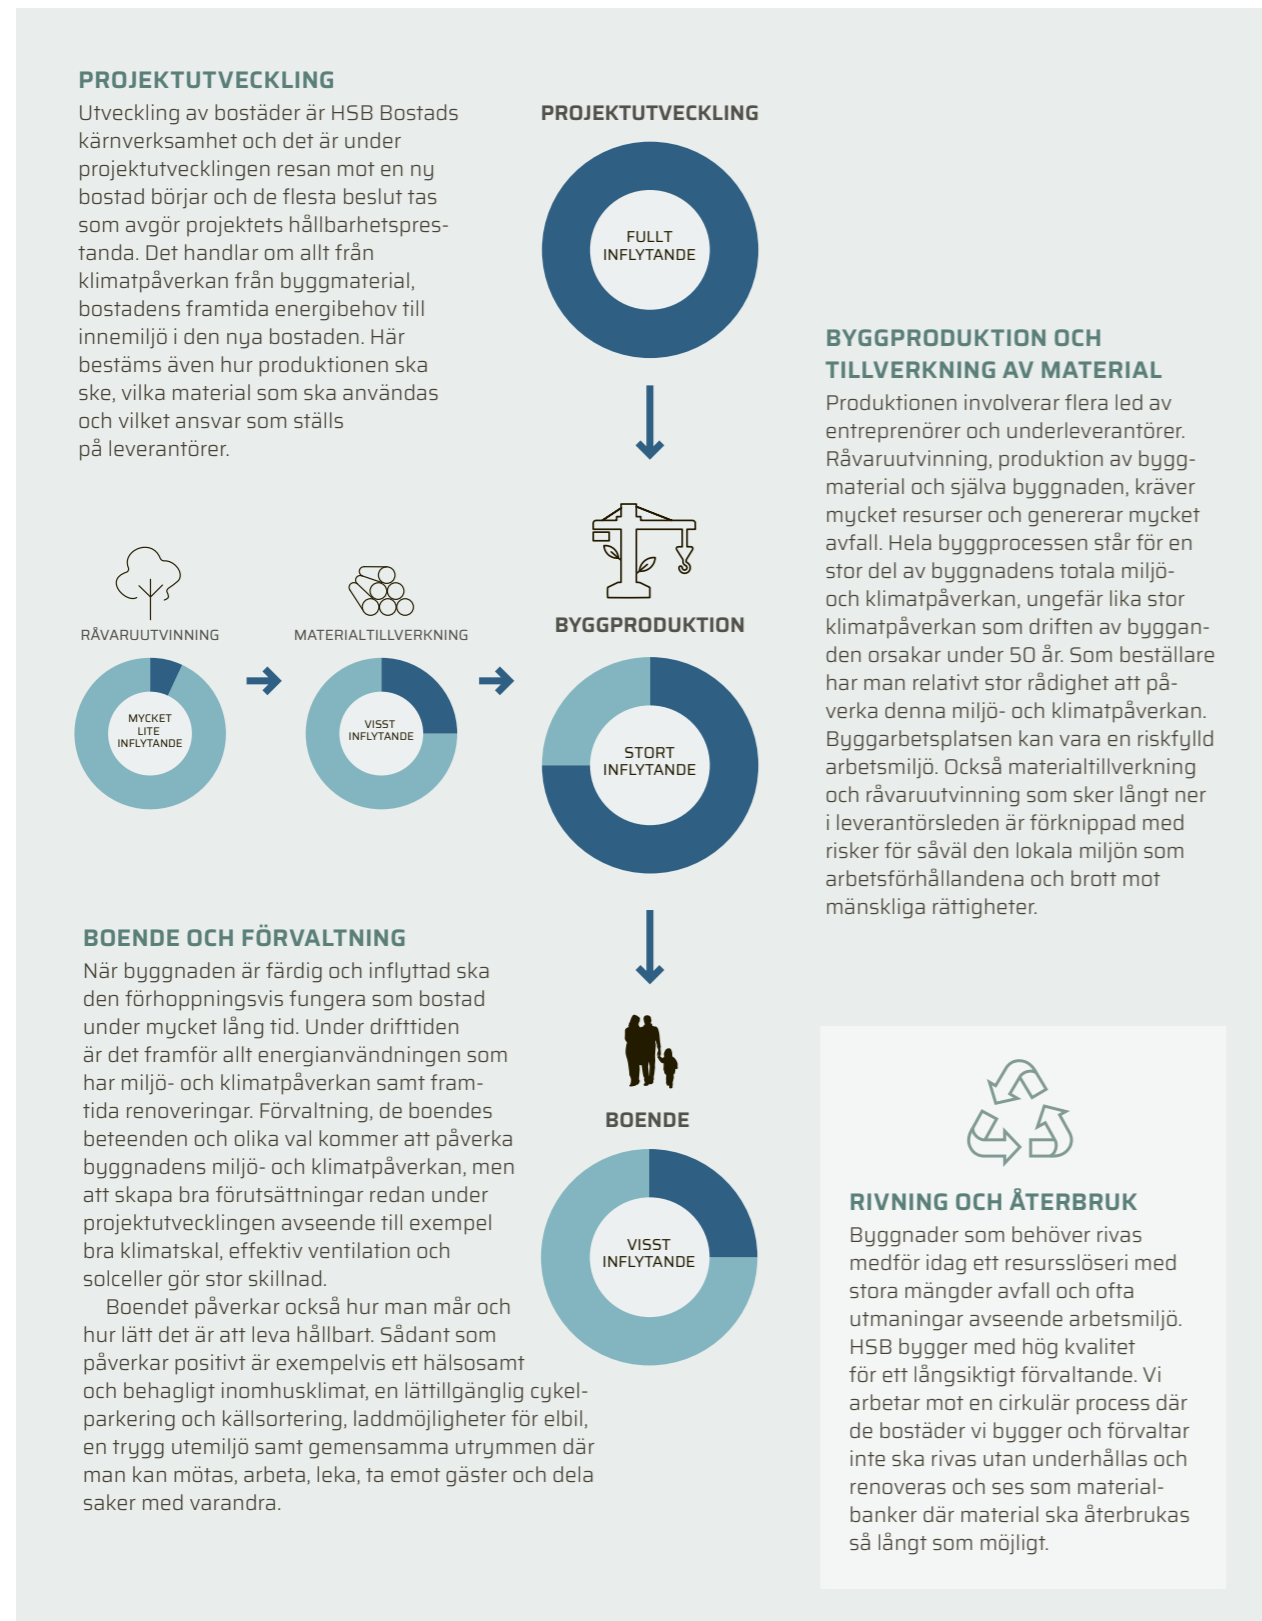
PROJEKTUTVECKLING
Utveckling av bostäder är HSB Bostads kärnverksamhet och det är under projektutvecklingen resan mot en ny bostad börjar och de flesta beslut tas som avgör projektets hållbarhetsprestanda. Det handlar om allt från klimatpåverkan från byggmaterial, bostadens framtida energibehov till innemiljö i den nya bostaden. Här bestäms även hur produktionen ska ske, vilka material som ska användas och vilket ansvar som ställs på leverantörer.

PROJEKTUTVECKLING

FULLT INFLYTANDE

BYGGPRODUKTION OCH TILLVERKNING AV MATERIAL
Produktionen involverar flera led av entreprenörer och underleverantörer. Råvaruutvinning, produktion av byggmaterial och själva byggnaden, kräver mycket resurser och genererar mycket avfall. Hela byggprocessen står för en stor del av byggnadens totala miljö- och klimatpåverkan, ungefär lika stor klimatpåverkan som driften av byggaden orsakar under 50 år. Som beställare har man relativt stor rådighet att påverka denna miljö- och klimatpåverkan. Byggarbetsplatsen kan vara en riskfylld arbetsmiljö. Också materialtillverkning och råvaruutvinning som sker långt ner i leverantörsleden är förknippad med risker för såväl den lokala miljön som arbetsförhållandena och brott mot mänskliga rättigheter.

RÅVARUUTVINNING

MYCKET LITE INFLYTANDE

MATERIALTILLVERKNING

VISST INFLYTANDE

BYGGPRODUKTION

STORT INFLYTANDE

BOENDE OCH FÖRVALTNING
När byggnaden är färdig och inflyttad ska den förhoppningsvis fungera som bostad under mycket lång tid. Under drifttiden är det framför allt energianvändningen som har miljö- och klimatpåverkan samt framtida renoveringar. Förvaltning, de boendes beteenden och olika val kommer att påverka byggnadens miljö- och klimatpåverkan, men att skapa bra förutsättningar redan under projektutvecklingen avseende till exempel bra klimatskal, effektiv ventilation och solceller gör stor skillnad.
Boendet påverkar också hur man mår och hur lätt det är att leva hållbart. Sådant som påverkar positivt är exempelvis ett hälsosamt och behagligt inomhusklimat, en lättillgänglig cykelparkering och källsortering, laddmöjligheter för elbil, en trygg utemiljö samt gemensamma utrymmen där man kan mötas, arbeta, leka, ta emot gäster och dela saker med varandra.

BOENDE

VISST INFLYTANDE

RIVNING OCH ÅTERBRUK
Byggnader som behöver rivas medför idag ett resursslöseri med stora mängder avfall och ofta utmaningar avseende arbetsmiljö. HSB bygger med hög kvalitet för ett långsiktigt förvaltande. Vi arbetar mot en cirkulär process där de bostäder vi bygger och förvaltar inte ska rivas utan underhållas och renoveras och ses som materialbanker där material ska återbrukas så långt som möjligt.